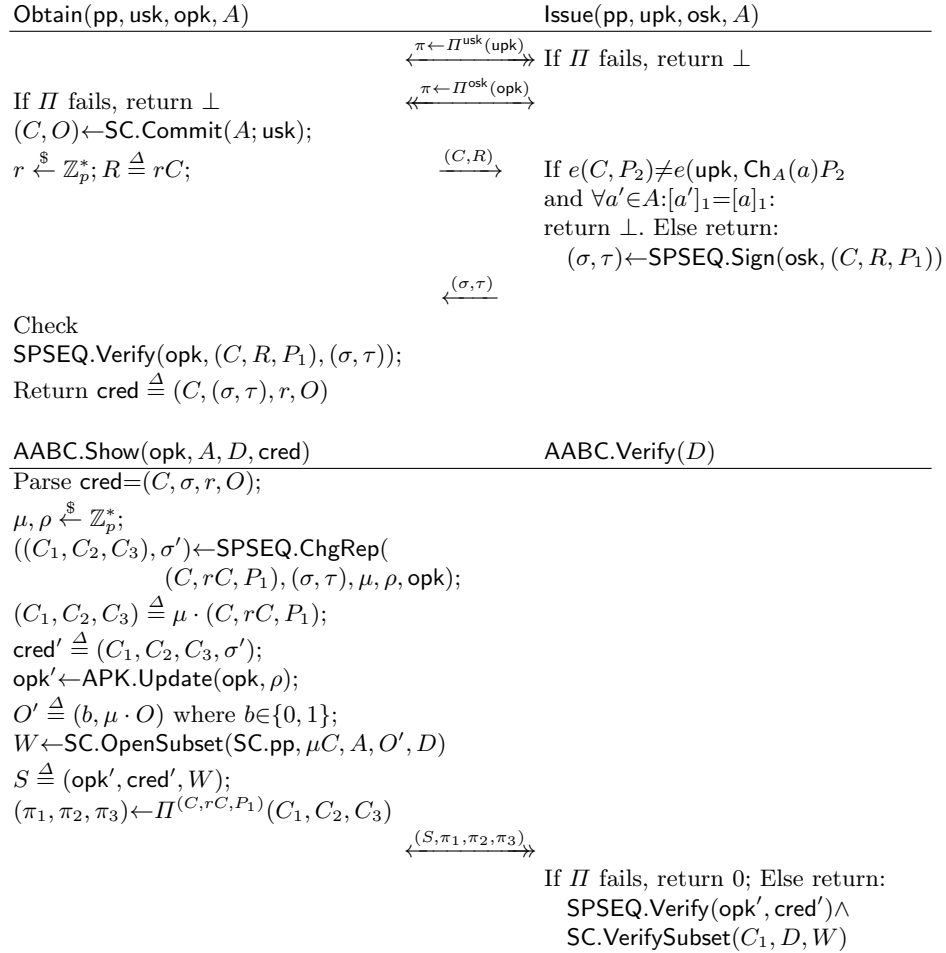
Obtain(pp, usk, opk, $A$) Issue(pp, upk, osk, $A$)

$\xleftrightarrow{\pi\leftarrow\Pi^{\mathsf{usk}}(\mathsf{upk})}$ If $\Pi$ fails, return $\perp$

If $\Pi$ fails, return $\perp$ $\xleftrightarrow{\pi\leftarrow\Pi^{\mathsf{osk}}(\mathsf{opk})}$

$(C,O)\leftarrow$SC.Commit($A$; usk);

$r \xleftarrow{\$} \mathbb{Z}_p^*; R \stackrel{\Delta}{=} rC;$ $\xrightarrow{(C,R)}$ If $e(C,P_2)\neq e(\mathsf{upk},\mathsf{Ch}_A(a)P_2$ and $\forall a'\in A{:}[a']_1=[a]_1$: return $\perp$. Else return: $(\sigma,\tau)\leftarrow$SPSEQ.Sign(osk, $(C,R,P_1)$)

$\xleftarrow{(\sigma,\tau)}$

Check
SPSEQ.Verify(opk, $(C,R,P_1),(\sigma,\tau)$);
Return cred $\stackrel{\Delta}{=} (C,(\sigma,\tau),r,O)$

AABC.Show(opk, $A$, $D$, cred) AABC.Verify($D$)

Parse cred$=(C,\sigma,r,O)$;
$\mu,\rho \xleftarrow{\$} \mathbb{Z}_p^*$;
$((C_1,C_2,C_3),\sigma')\leftarrow$SPSEQ.ChgRep( $(C,rC,P_1),(\sigma,\tau),\mu,\rho,$ opk);
$(C_1,C_2,C_3) \stackrel{\Delta}{=} \mu\cdot(C,rC,P_1)$;
cred$' \stackrel{\Delta}{=} (C_1,C_2,C_3,\sigma')$;
opk$'\leftarrow$APK.Update(opk, $\rho$);
$O' \stackrel{\Delta}{=} (b,\mu\cdot O)$ where $b\in\{0,1\}$;
$W\leftarrow$SC.OpenSubset(SC.pp, $\mu C, A, O', D$)
$S \stackrel{\Delta}{=} (\mathsf{opk}',\mathsf{cred}',W)$;
$(\pi_1,\pi_2,\pi_3)\leftarrow\Pi^{(C,rC,P_1)}(C_1,C_2,C_3)$

$\xleftrightarrow{(S,\pi_1,\pi_2,\pi_3)}$

If $\Pi$ fails, return 0; Else return:
SPSEQ.Verify(opk$'$, cred$'$)$\wedge$
SC.VerifySubset($C_1,D,W$)